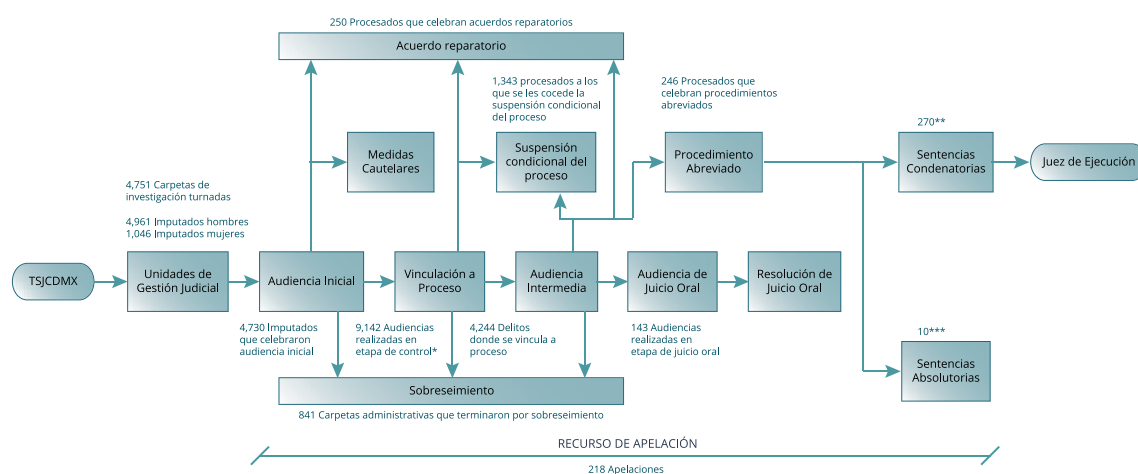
250 Procesados que celebran acuerdos reparatorios

Acuerdo reparatorio

1,343 procesados a los que se les cocede la suspensión condicional del proceso

246 Procesados que celebran procedimientos abreviados

Medidas Cautelares

Suspensión condicional del proceso

Procedimiento Abreviado

270**

Sentencias Condenatorias

Juez de Ejecución

4,751 Carpetas de investigación turnadas

4,961 Imputados hombres
1,046 Imputados mujeres

TSJCDMX

Unidades de Gestión Judicial

Audiencia Inicial

Vinculación a Proceso

Audiencia Intermedia

Audiencia de Juicio Oral

Resolución de Juicio Oral

4,730 Imputados que celebraron audiencia inicial

9,142 Audiencias realizadas en etapa de control*

4,244 Delitos donde se vincula a proceso

143 Audiencias realizadas en etapa de juicio oral

10***

Sentencias Absolutorias

Sobreseimiento

841 Carpetas administrativas que terminaron por sobreseimiento

RECURSO DE APELACIÓN

218 Apelaciones